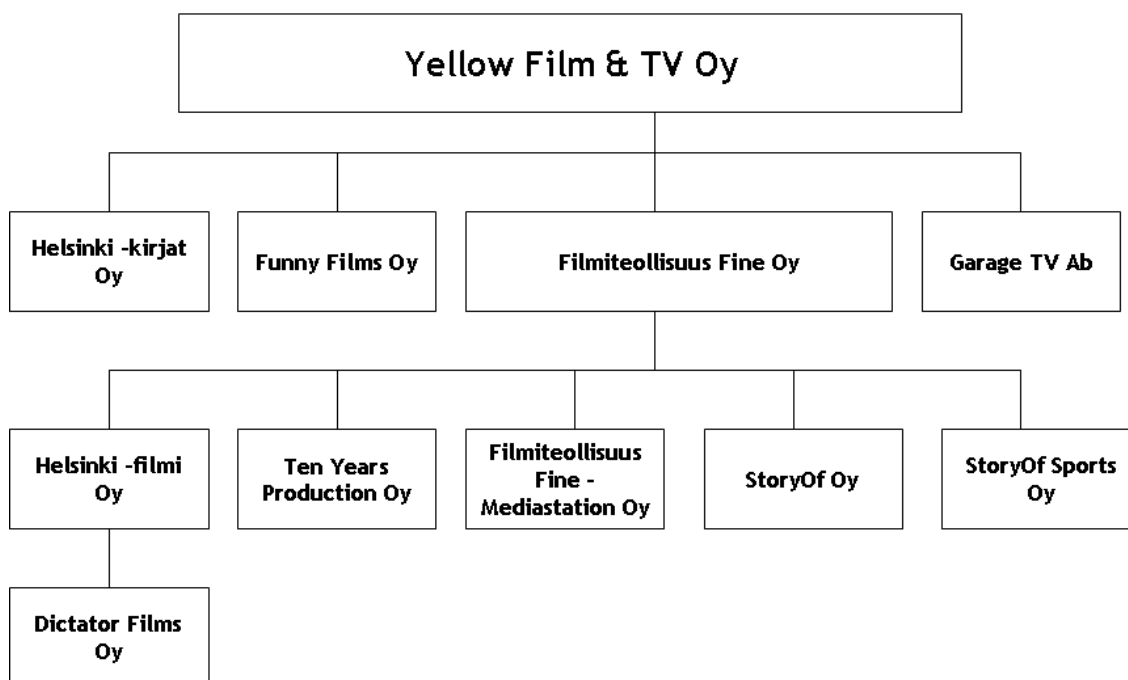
Yellow Film & TV Oy

Helsinki -kirjat Oy

Funny Films Oy

Filmiteollisuus Fine Oy

Garage TV Ab

Helsinki -filmi Oy

Ten Years Production Oy

Filmiteollisuus Fine - Mediastation Oy

StoryOf Oy

StoryOf Sports Oy

Dictator Films Oy